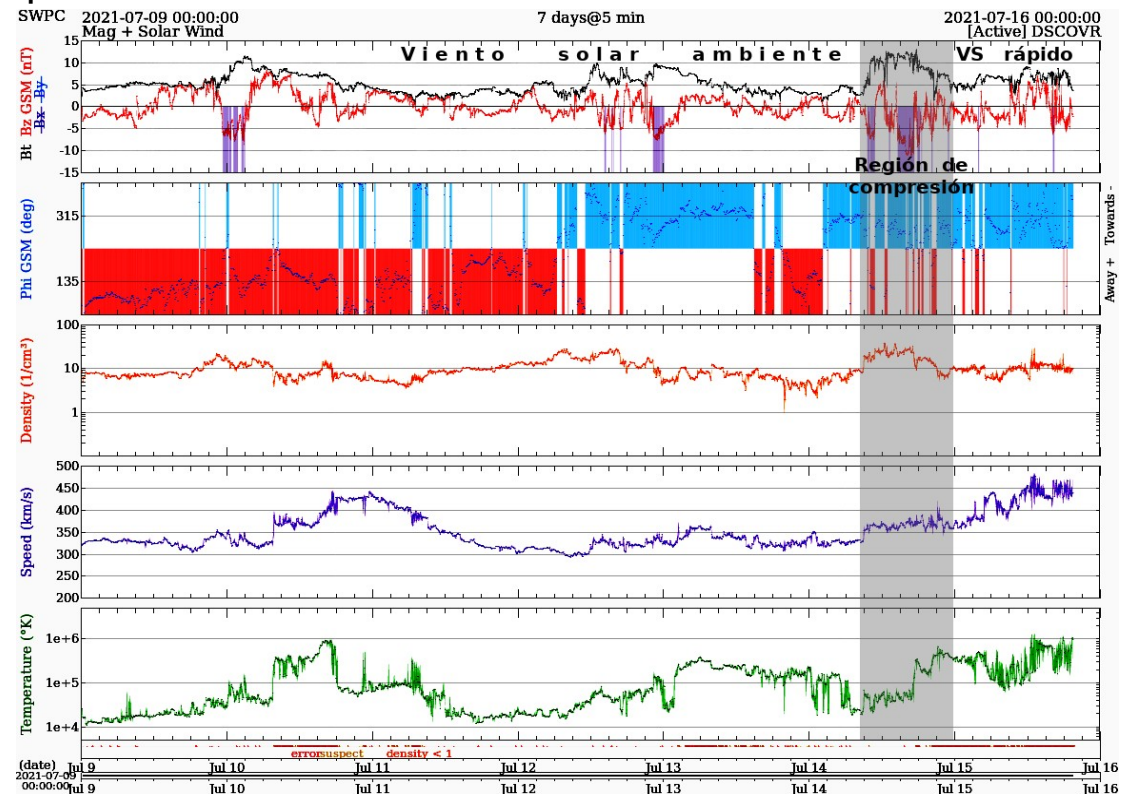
SWPC 2021-07-09 00:00:00
Mag + Solar Wind
7 days@5 min
2021-07-16 00:00:00
[Active] DSCOVR

Viento solar ambiente
VS rápido
Región de compresión

Bt Bz GSM (nT) Bx By
15
10
5
0
-5
-10
-15

Phi GSM (deg)
315
135
Away + Towards -

Density (1/cm³)
100
10
1

Speed (km/s)
500
450
400
350
300
250
200

Temperature (°K)
1e+6
1e+5
1e+4

error suspect density < 1

(date)
2021-07-09 00:00:00
Jul 9 Jul 10 Jul 11 Jul 12 Jul 13 Jul 14 Jul 15 Jul 16
Jul 9 Jul 10 Jul 11 Jul 12 Jul 13 Jul 14 Jul 15 Jul 16